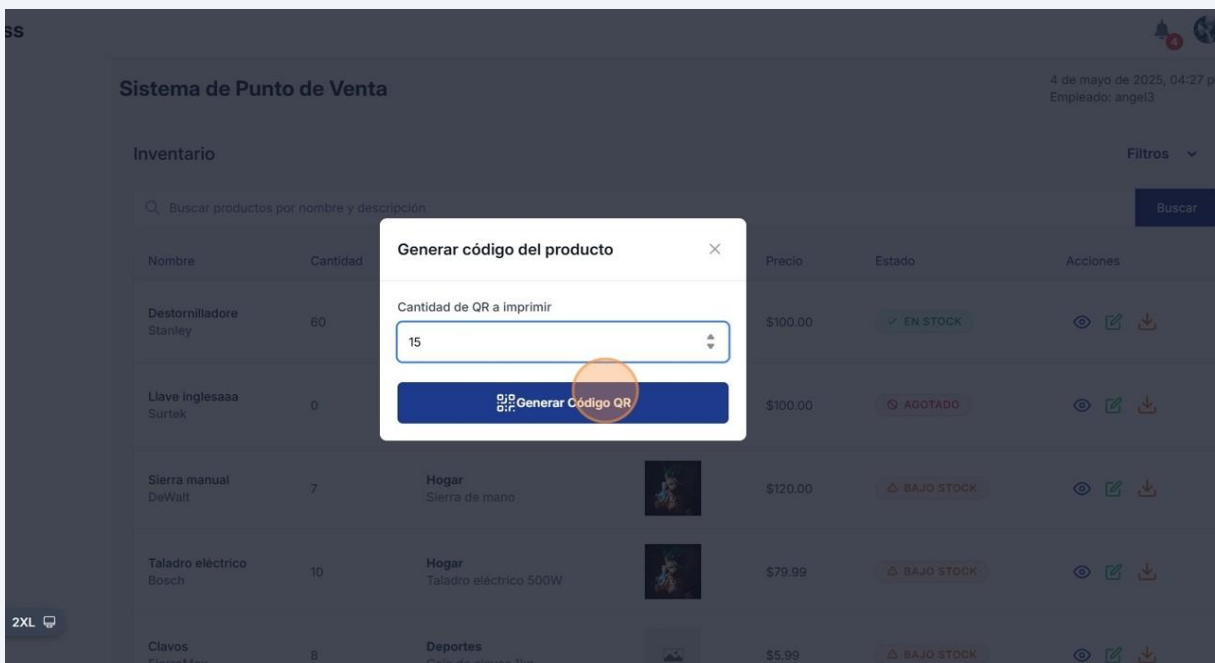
ss

4

Sistema de Punto de Venta

4 de mayo de 2025, 04:27 p
Empleado: angel3

Inventario

Filtros

Buscar productos por nombre y descripción

Buscar

| Nombre | Cantidad | | | Precio | Estado | Acciones |
|---|---|---|---|---|---|---|
| Destornilladore Stanley | 60 | | | \$100.00 | ✓ EN STOCK | |
| Llave inglesaaa Surtek | 0 | | | \$100.00 | AGOTADO | |
| Sierra manual DeWalt | 7 | Hogar Sierra de mano | | \$120.00 | BAJO STOCK | |
| Taladro eléctrico Bosch | 10 | Hogar Taladro eléctrico 500W | | \$79.99 | BAJO STOCK | |
| Clavos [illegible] | 8 | Deportes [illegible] | | \$5.99 | BAJO STOCK | |

Generar código del producto

×

Cantidad de QR a imprimir

15

Generar Código QR

2XL